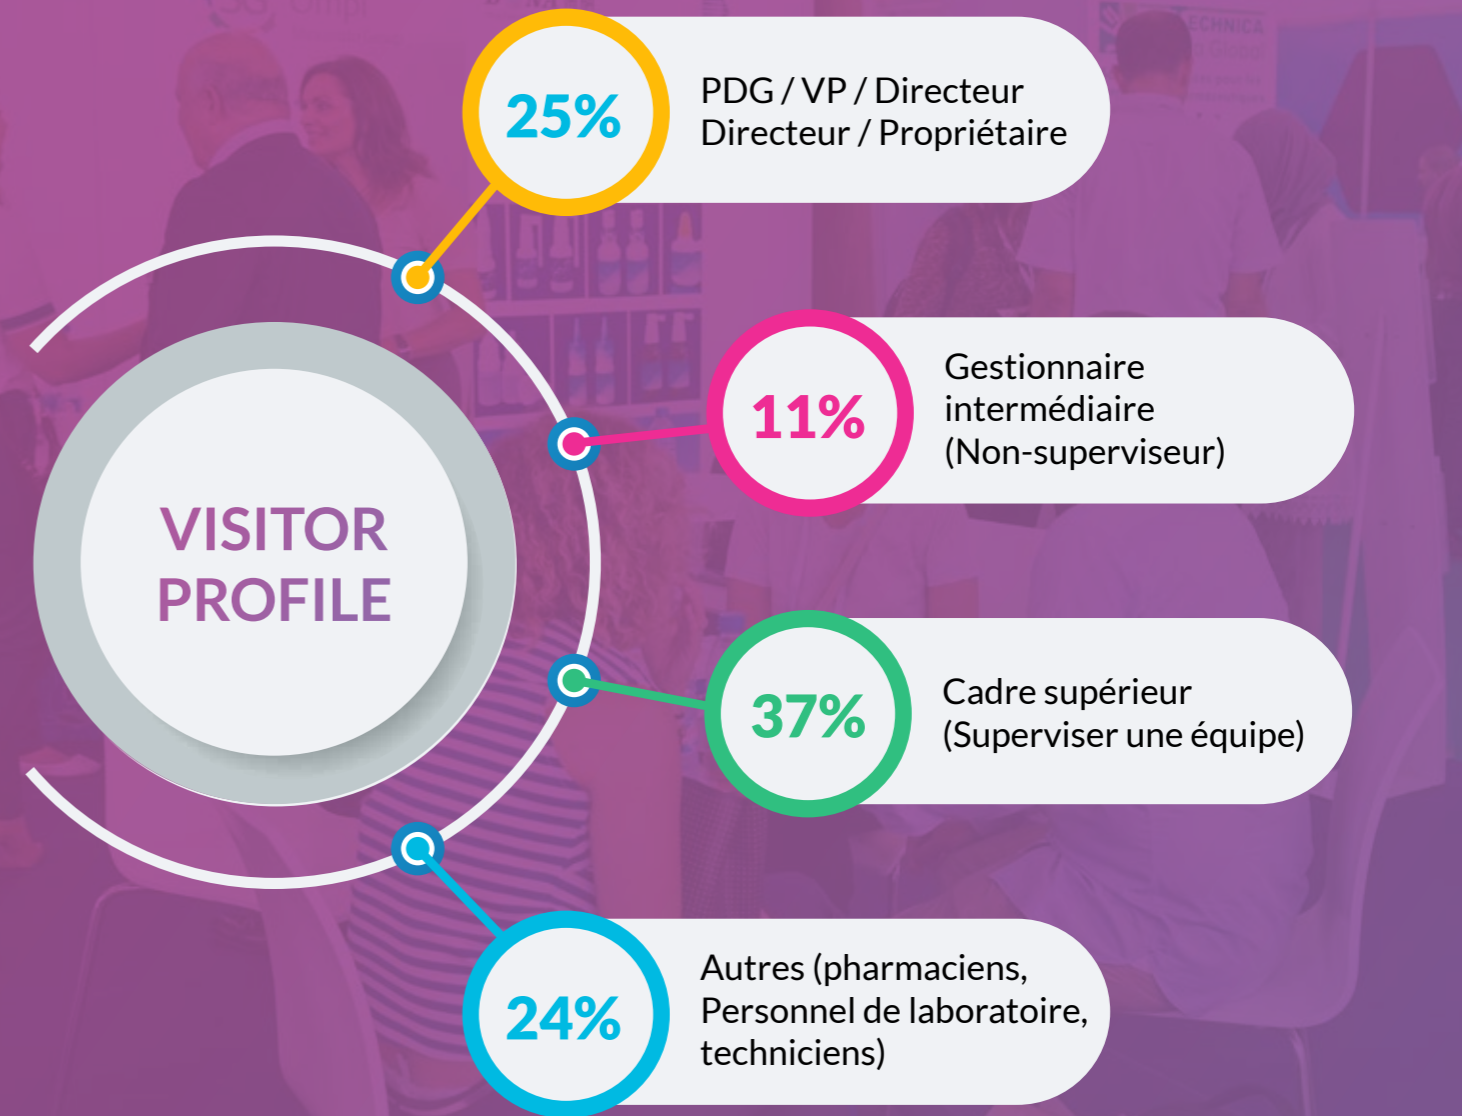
VISITOR PROFILE

25%
PDG / VP / Directeur
Directeur / Propriétaire

11%
Gestionnaire intermédiaire (Non-superviseur)

37%
Cadre supérieur
(Superviser une équipe)

24%
Autres (pharmaciens, Personnel de laboratoire, techniciens)